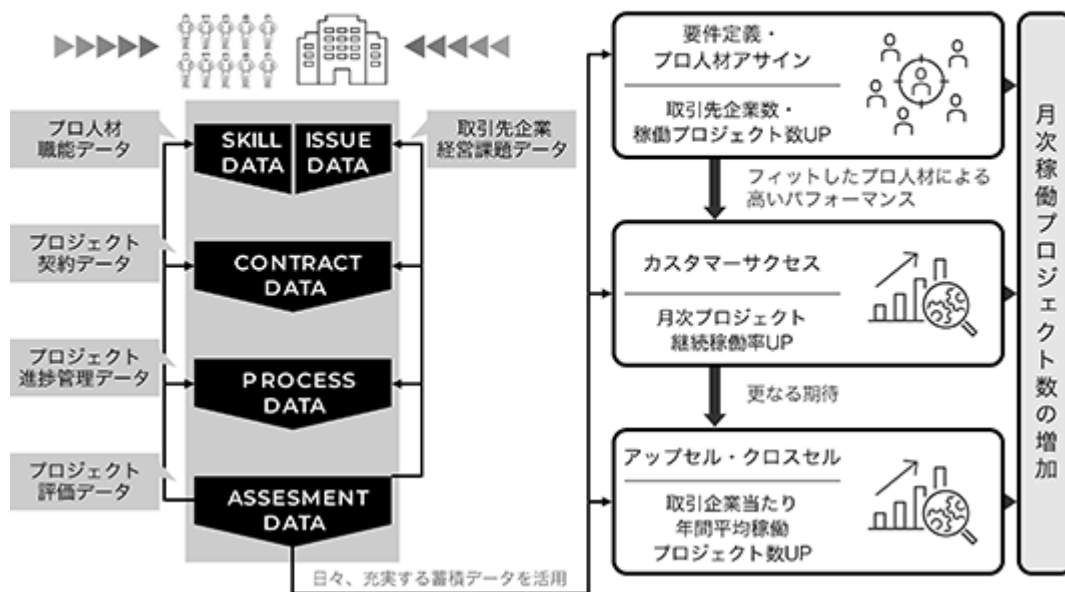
プロ人材
職能データ

SKILL DATA

ISSUE DATA

取引先企業
経営課題データ

プロジェクト
契約データ

CONTRACT DATA

プロジェクト
進捗管理データ

PROCESS DATA

プロジェクト
評価データ

ASSESMENT DATA

日々、充実する蓄積データを活用

要件定義・
プロ人材アサイン

取引先企業数・
稼働プロジェクト数UP

フィットしたプロ人材による
高いパフォーマンス

カスタマーサクセス

月次プロジェクト
継続稼働率UP

更なる期待

アップセル・クロスセル

取引企業当たり
年間平均稼働
プロジェクト数UP

月次稼働プロジェクト数の増加